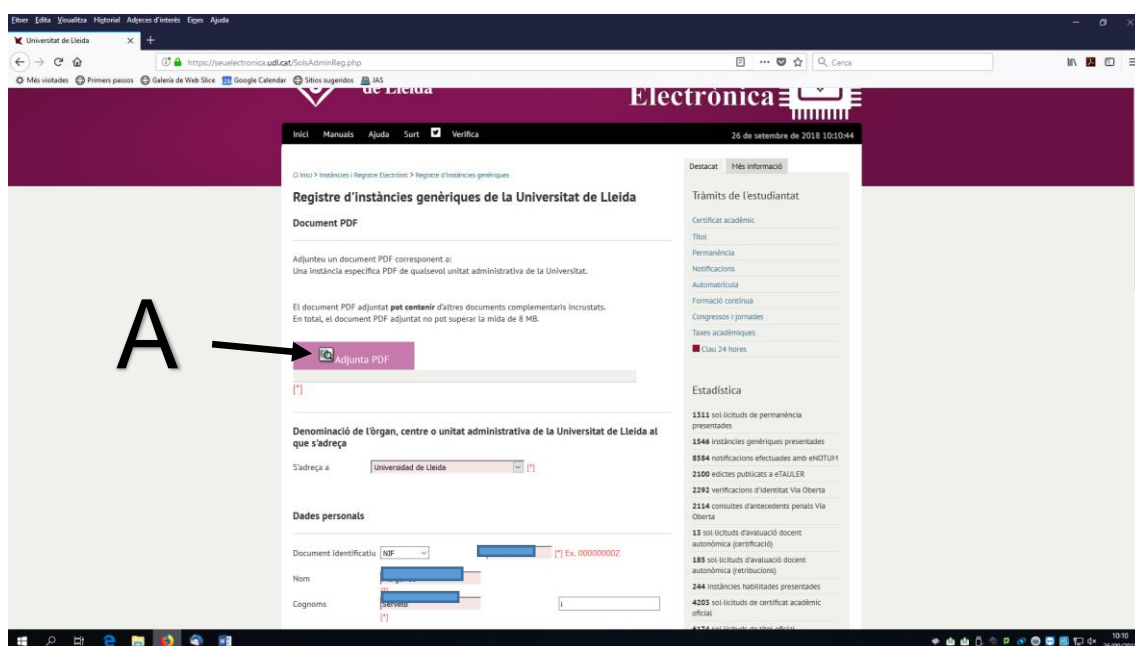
Fitxer Edita Visualitza Historial Adreces d'interès Eines Ajuda

Universitat de Lleida

https://seuelectronica.udl.cat/SolsAdminReg.php

Cerca

Més visitades Primers passos Galeria de Web Slice Google Calendar Sitios sugeridos JAS

de Lleida

Electrònica

Inici Manuals Ajuda Surt Verifica

26 de setembre de 2018 10:10:44

Inici > Instàncies i Registre Electrònic > Registre d'instàncies genèriques

Registre d'instàncies genèriques de la Universitat de Lleida

Document PDF

Adjunteu un document PDF corresponent a:
Una instància específica PDF de qualsevol unitat administrativa de la Universitat.

El document PDF adjuntat **pot contenir** d'altres documents complementaris incrustats.
En total, el document PDF adjuntat no pot superar la mida de 8 MB.

A

Adjunta PDF

[*]

Denominació de l'òrgan, centre o unitat administrativa de la Universitat de Lleida al que s'adreça

S'adreça a Universidad de Lleida [*]

Dades personals

Document identificatiu NIF [*] Ex. 00000000Z

Nom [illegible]

Cognoms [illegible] [*]

Destacat Més informació

Tràmits de l'estudiantat

Certificat acadèmic
Títol
Permanència
Notificacions
Automatrícula
Formació contínua
Congressos i jornades
Taxes acadèmiques
Clau 24 hores

Estadística

1311 sol·licituds de permanència presentades
1546 instàncies genèriques presentades
8584 notificacions efectuades amb eNOTUM
2100 edictes publicats a eTAULER
2292 verificacions d'identitat Via Oberta
2114 consultes d'antecedents penals Via Oberta
13 sol·licituds d'avaluació docent autonòmica (certificació)
185 sol·licituds d'avaluació docent autonòmica (retribucions)
244 instàncies habilitades presentades
4203 sol·licituds de certificat acadèmic oficial
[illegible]

10:10